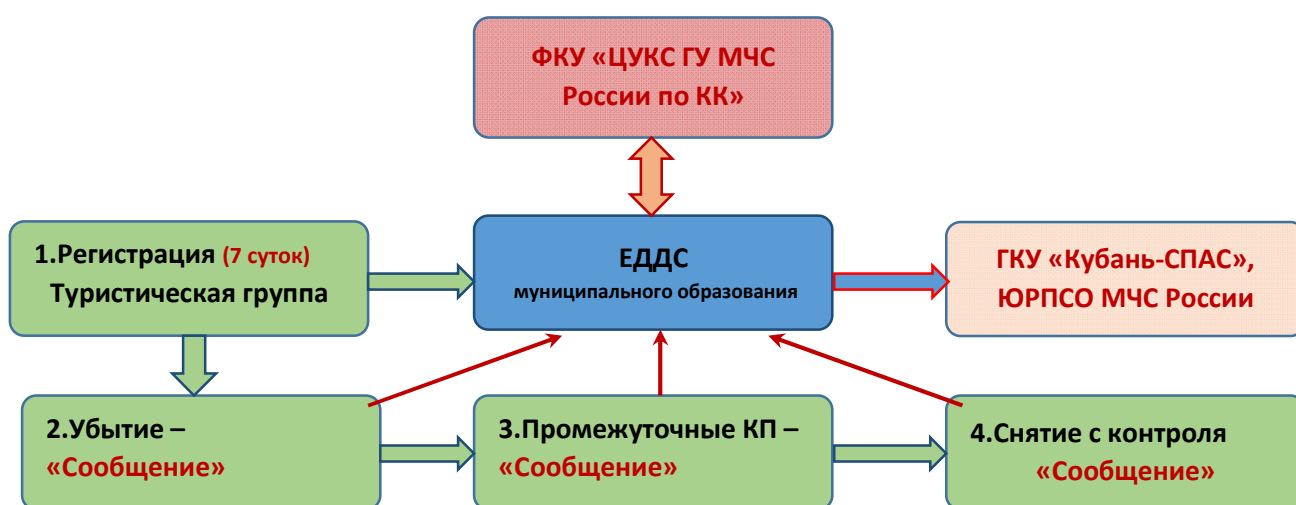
ФКУ «ЦУКС ГУ МЧС России по КК»

1.Регистрация (7 суток)
Туристическая группа

ЕДДС
муниципального образования

ГКУ «Кубань-СПАС», ЮРПСО МЧС России

2.Убытие – «Сообщение»

3.Промежуточные КП – «Сообщение»

4.Снятие с контроля «Сообщение»